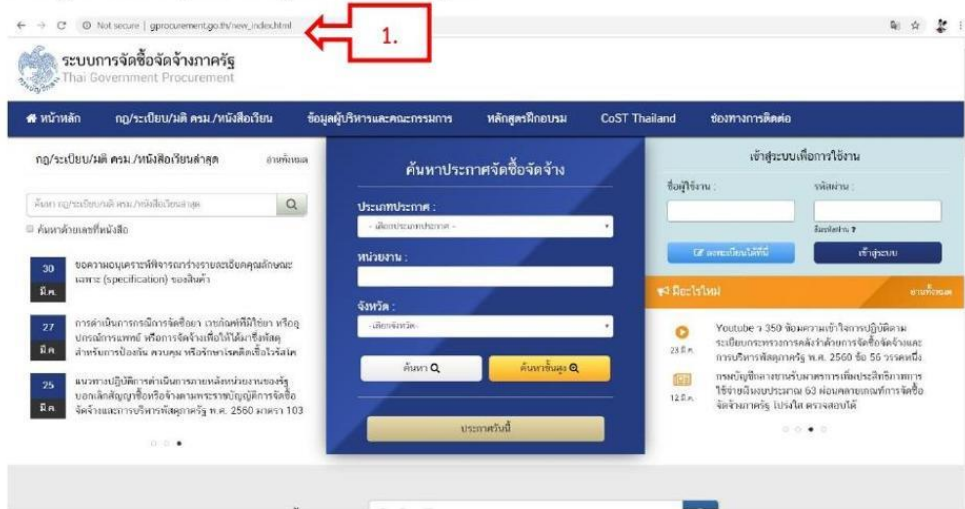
Not secure | gprocurement.go.th/new_index.html

1.

ระบบการจัดซื้อจัดจ้างภาครัฐ
Thai Government Procurement

หน้าหลัก กฎ/ระเบียบ/มติ ครม./หนังสือเวียน ข้อมูลผู้บริหารและคณะกรรมการ หลักสูตรฝึกอบรม CoST Thailand ช่องทางการติดต่อ

กฎ/ระเบียบ/มติ ครม./หนังสือเวียนล่าสุด อ่านทั้งหมด

ค้นหา กฎ/ระเบียบ/มติ ครม./หนังสือเวียนล่าสุด

ค้นหาด้วยเลขที่หนังสือ

30 มี.ค. ขอความอนุเคราะห์พิจารณาร่างรายละเอียดคุณลักษณะเฉพาะ (specification) ของสินค้า

27 มี.ค. การดำเนินการกรณีการจัดซื้อยา เวชภัณฑ์ที่มิใช่ยา หรืออุปกรณ์การแพทย์ หรือการจัดจ้างเพื่อให้ได้มาซึ่งพัสดุสำหรับการป้องกัน ควบคุม หรือรักษาโรคติดเชื้อไวรัสโค

25 มี.ค. แนวทางปฏิบัติการดำเนินการภายหลังหน่วยงานของรัฐบอกเลิกสัญญาซื้อหรือจ้างตามพระราชบัญญัติการจัดซื้อจัดจ้างและการบริหารพัสดุภาครัฐ พ.ศ. 2560 มาตรา 103

ค้นหาประกาศจัดซื้อจัดจ้าง

ประเภทประกาศ :
- เลือกประเภทประกาศ -

หน่วยงาน :

จังหวัด :
- เลือกจังหวัด -

ค้นหา

ค้นหาขั้นสูง

ประกาศวันนี้

เข้าสู่ระบบเพื่อการใช้งาน

ชื่อผู้ใช้งาน :

รหัสผ่าน :

ลืมรหัสผ่าน ?

ลงทะเบียนได้ที่นี่

เข้าสู่ระบบ

มีอะไรใหม่ อ่านทั้งหมด

23 มี.ค. Youtube ๑ 350 ข้อความเข้าใจการปฏิบัติตามระเบียบกระทรวงการคลังว่าด้วยการจัดซื้อจัดจ้างและการบริหารพัสดุภาครัฐ พ.ศ. 2560 ข้อ 56 วรรคหนึ่ง

12 มี.ค. กรมบัญชีกลางขยายรับมาตรการเพิ่มประสิทธิภาพการใช้จ่ายเงินงบประมาณ 63 ผ่อนคลายเกณฑ์การจัดซื้อจัดจ้างภาครัฐ โปร่งใส ตรวจสอบได้